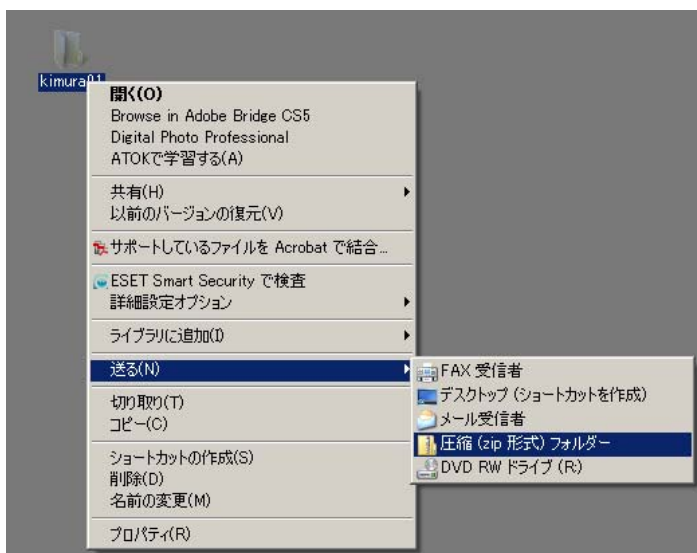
kimura01

開く(O)
Browse in Adobe Bridge CS5
Digital Photo Professional
ATOKで学習する(A)

共有(H)
以前のバージョンの復元(V)

サポートしているファイルを Acrobat で結合...

ESET Smart Security で検査
詳細設定オプション

ライブラリに追加(I)

送る(N)

切り取り(T)
コピー(C)

ショートカットの作成(S)
削除(D)
名前の変更(M)

プロパティ(R)

FAX 受信者
デスクトップ (ショートカットを作成)
メール受信者
圧縮 (zip 形式) フォルダー
DVD RW ドライブ (R:)